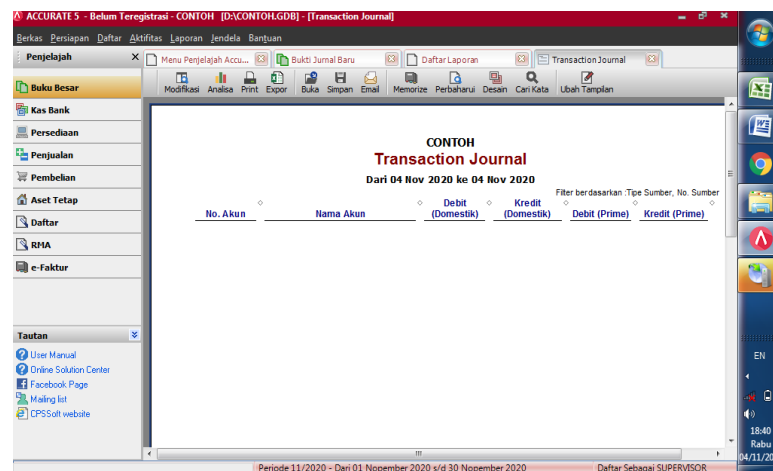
ACCURATE 5 - Belum Teregistrasi - CONTOH [D:\CONTOH.GDB] - [Transaction Journal]

Berkas Persiapan Daftar Aktifitas Laporan Jendela Bantuan

Penjelajah

Menu Penjelajah Accu... | Bukti Jurnal Baru | Daftar Laporan | Transaction Journal

Modifikasi Analisa Print Expor Buka Simpan Email Memorize Perbaharui Desain Cari Kata Ubah Tampilan

Buku Besar
Kas Bank
Persediaan
Penjualan
Pembelian
Aset Tetap
Daftar
RMA
e-Faktur

Tautan
User Manual
Online Solution Center
Facebook Page
Mailing list
CPSSoft website

CONTOH
Transaction Journal
Dari 04 Nov 2020 ke 04 Nov 2020
Filter berdasarkan :Tipe Sumber, No. Sumber

| No. Akun | Nama Akun | Debit (Domestik) | Kredit (Domestik) | Debit (Prime) | Kredit (Prime) |
|---|---|---|---|---|---|

Periode 11/2020 - Dari 01 Nopember 2020 s/d 30 Nopember 2020
Daftar Sebagai SUPERVISOR

EN
18:40
Rabu
04/11/20